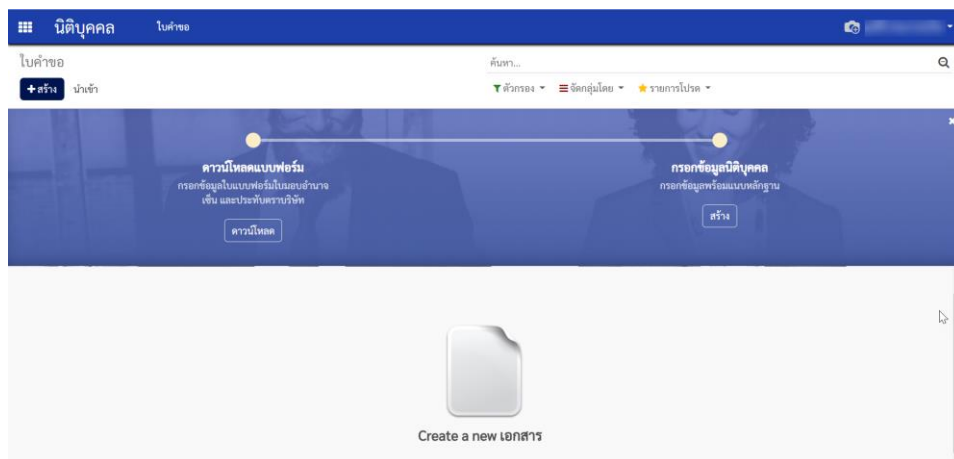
นิติบุคคล ใบคำขอ

ใบคำขอ

+ สร้าง นำเข้า

ค้นหา...

ตัวกรอง จัดกลุ่มโดย รายการโปรด

ดาวน์โหลดแบบฟอร์ม
กรอกข้อมูลในแบบฟอร์มใบมอบอำนาจ เซ็น และประทับตราบริษัท

ดาวน์โหลด

กรอกข้อมูลนิติบุคคล
กรอกข้อมูลพร้อมแนบหลักฐาน

สร้าง

Create a new เอกสาร